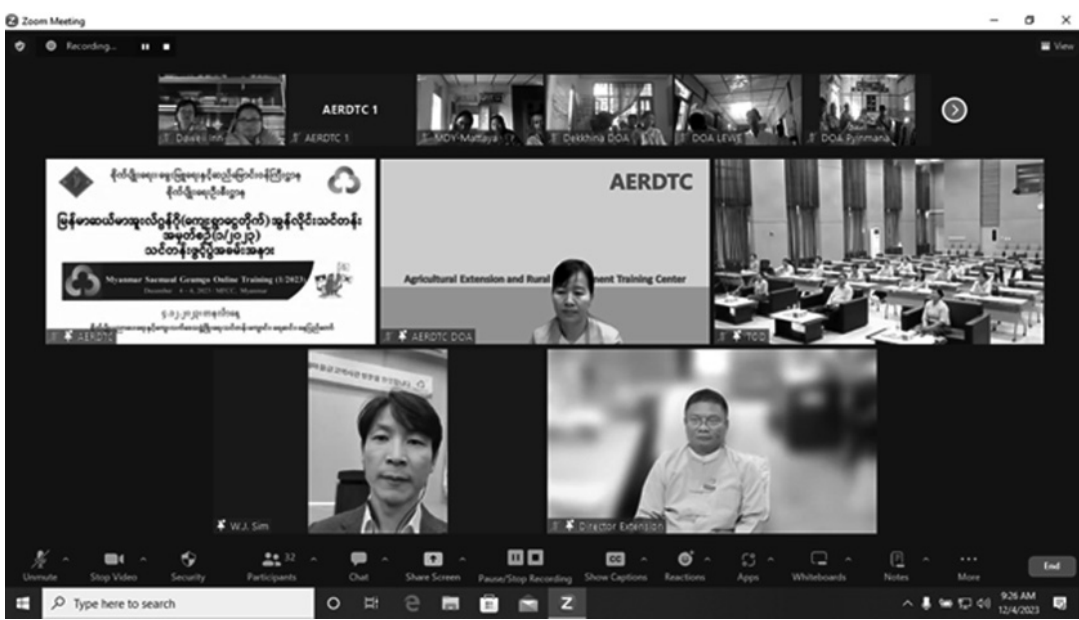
Zoom Meeting

Recording...

View

Dawei inn

AERDTC 1

AERDTC 1

MDY-Muttaya

Dekkhina DOA

DOA LEWE

DOA Pyinmana

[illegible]

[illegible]

မြန်မာဆယ်မာအူးလ်ဂွန်ပို(ကျေးရွာဖွံ့ဖြိုးတိုးတက်) အွန်လိုင်းသင်တန်း အမှတ်စဉ်(၁/၂၀၂၃) သင်တန်းဖွင့်ပွဲအခမ်းအနား

Myanmar Saemaul Geumgo Online Training (1/2023)

December 4 - 8, 2023 · MFCC · Myanmar

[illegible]

AERDTC

AERDTC

Agricultural Extension and Rural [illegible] ent Training Center

AERDTC DOA

TCD

W.J. Sim

Director Extension

Unmute

Stop Video

Security

32

Participants

Chat

Share Screen

Pause/Stop Recording

Show Captions

Reactions

Apps

Whiteboards

Notes

More

End

Type here to search

9:26 AM

12/4/2023